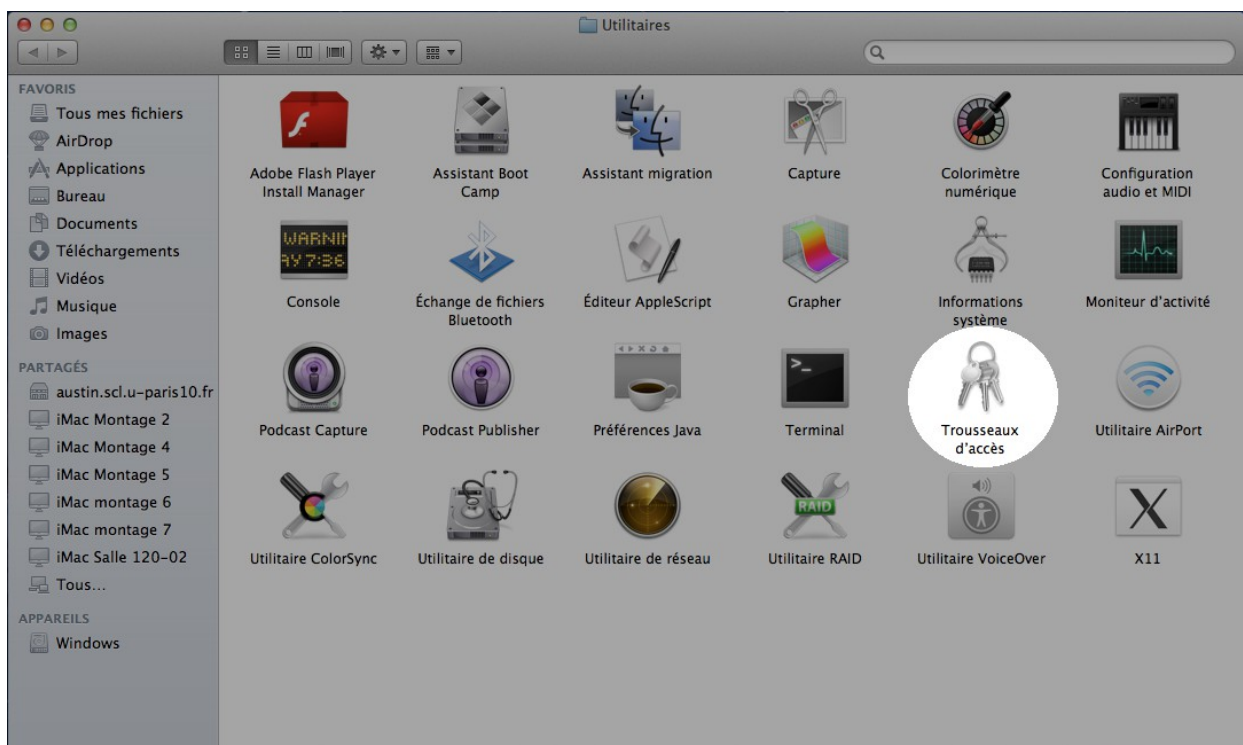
Utilitaires

FAVORIS
Tous mes fichiers
AirDrop
Applications
Bureau
Documents
Téléchargements
Vidéos
Musique
Images

PARTAGÉS
austin.scl.u-paris10.fr
iMac Montage 2
iMac Montage 4
iMac Montage 5
iMac montage 6
iMac montage 7
iMac Salle 120-02
Tous...

APPAREILS
Windows

Adobe Flash Player Install Manager
Assistant Boot Camp
Assistant migration
Capture
Colorimètre numérique
Configuration audio et MIDI

WARNIN
AY 7:36
Console
Échange de fichiers Bluetooth
Éditeur AppleScript
Grapher
Informations système
Moniteur d'activité

Podcast Capture
Podcast Publisher
Préférences Java
Terminal
Trousseaux d'accès
Utilitaire AirPort

Utilitaire ColorSync
Utilitaire de disque
Utilitaire de réseau
RAID
Utilitaire RAID
Utilitaire VoiceOver
X11